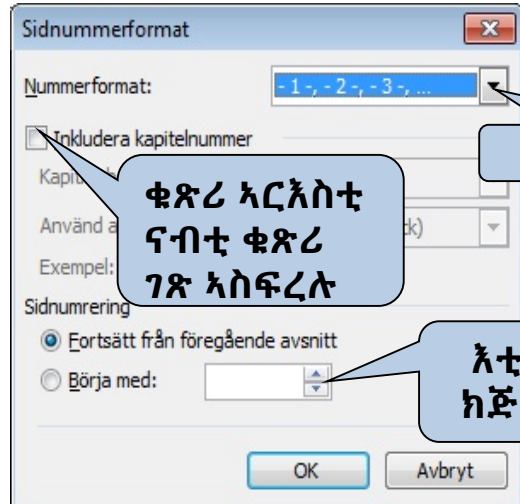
Sidnummerformat

Nummerformat: - 1 -, - 2 -, - 3 -, ...

Inkludera kapitelnummer

Kapit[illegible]

Använd a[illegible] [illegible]k)

Exempel: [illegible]

ቁጽሪ ኣርእስቲ ናብቲ ቁጽሪ ገጽ ኣስፍሩ

Sidnumrering

Fortsätt från föregående avsnitt

Börja med:

እቲ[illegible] ክጅ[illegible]

OK

Avbryt